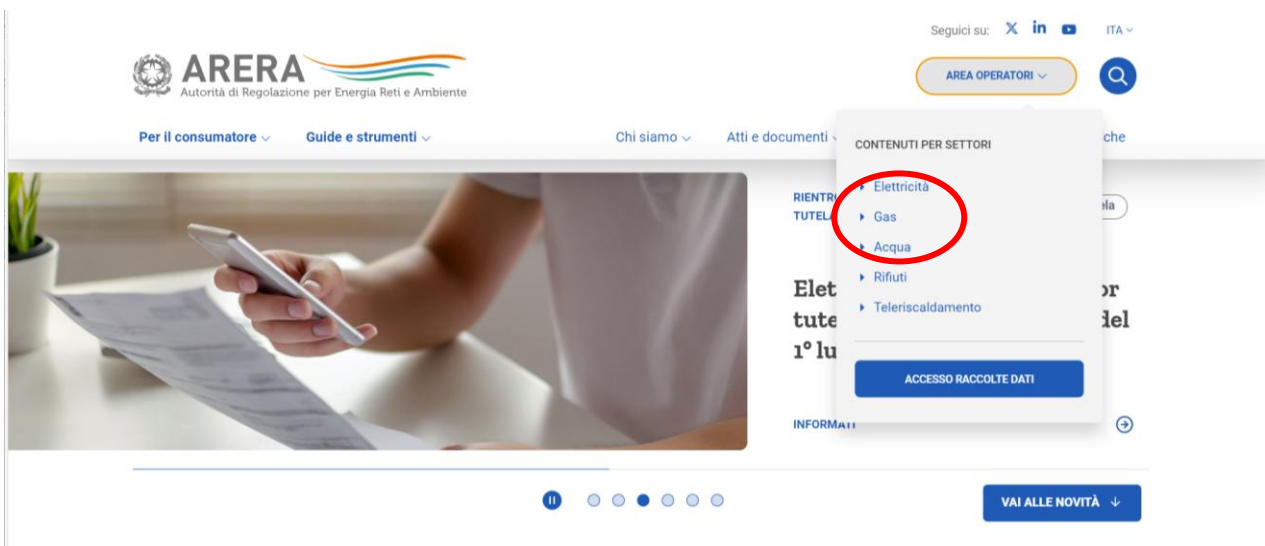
Seguici su: X in ▶ ITA

ARERA
Autorità di Regolazione per Energia Reti e Ambiente

AREA OPERATORI

Per il consumatore
Guide e strumenti
Chi siamo
Atti e documenti
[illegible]che

CONTENUTI PER SETTORI
Elettricità
Gas
Acqua
Rifiuti
Teleriscaldamento

ACCESSO RACCOLTE DATI

RIENTR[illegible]
TUTEL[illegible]
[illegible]ela

Elet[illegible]or
tute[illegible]del
1° lu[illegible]

INFORMA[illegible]

VAI ALLE NOVITÀ